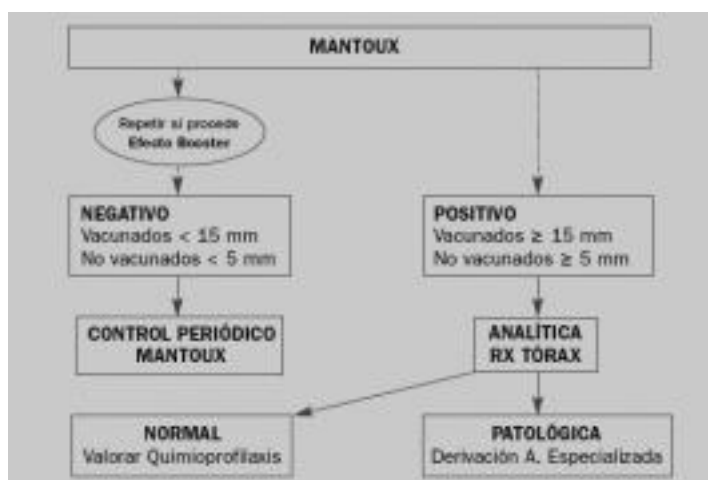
MANTOUX

Repetir si procede
Efecto Booster

NEGATIVO
Vacunados < 15 mm
No vacunados < 5 mm

POSITIVO
Vacunados ≥ 15 mm
No vacunados ≥ 5 mm

CONTROL PERIÓDICO
MANTOUX

ANALÍTICA
RX TÓRAX

NORMAL
Valorar Quimioprofilaxis

PATOLÓGICA
Derivación A. Especializada